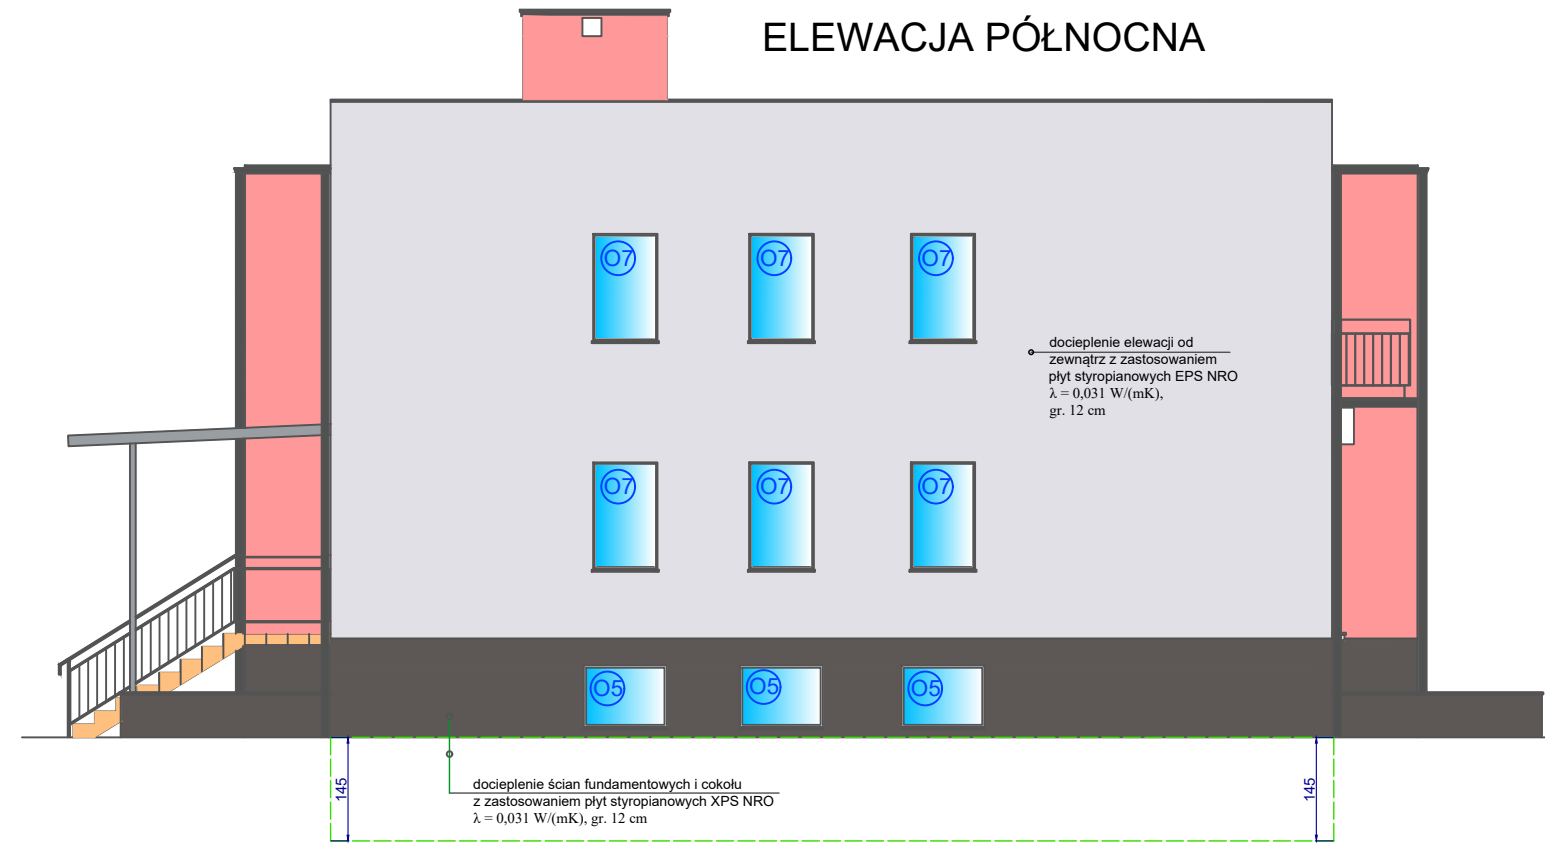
ELEWACJA PÓŁNOCNA

O7 O7 O7

docieplenie elewacji od zewnątrz z zastosowaniem płyt styropianowych EPS NRO $\lambda = 0{,}031$ W/(mK), gr. 12 cm

O7 O7 O7

O5 O5 O5

145

145

docieplenie ścian fundamentowych i cokołu z zastosowaniem płyt styropianowych XPS NRO $\lambda = 0{,}031$ W/(mK), gr. 12 cm